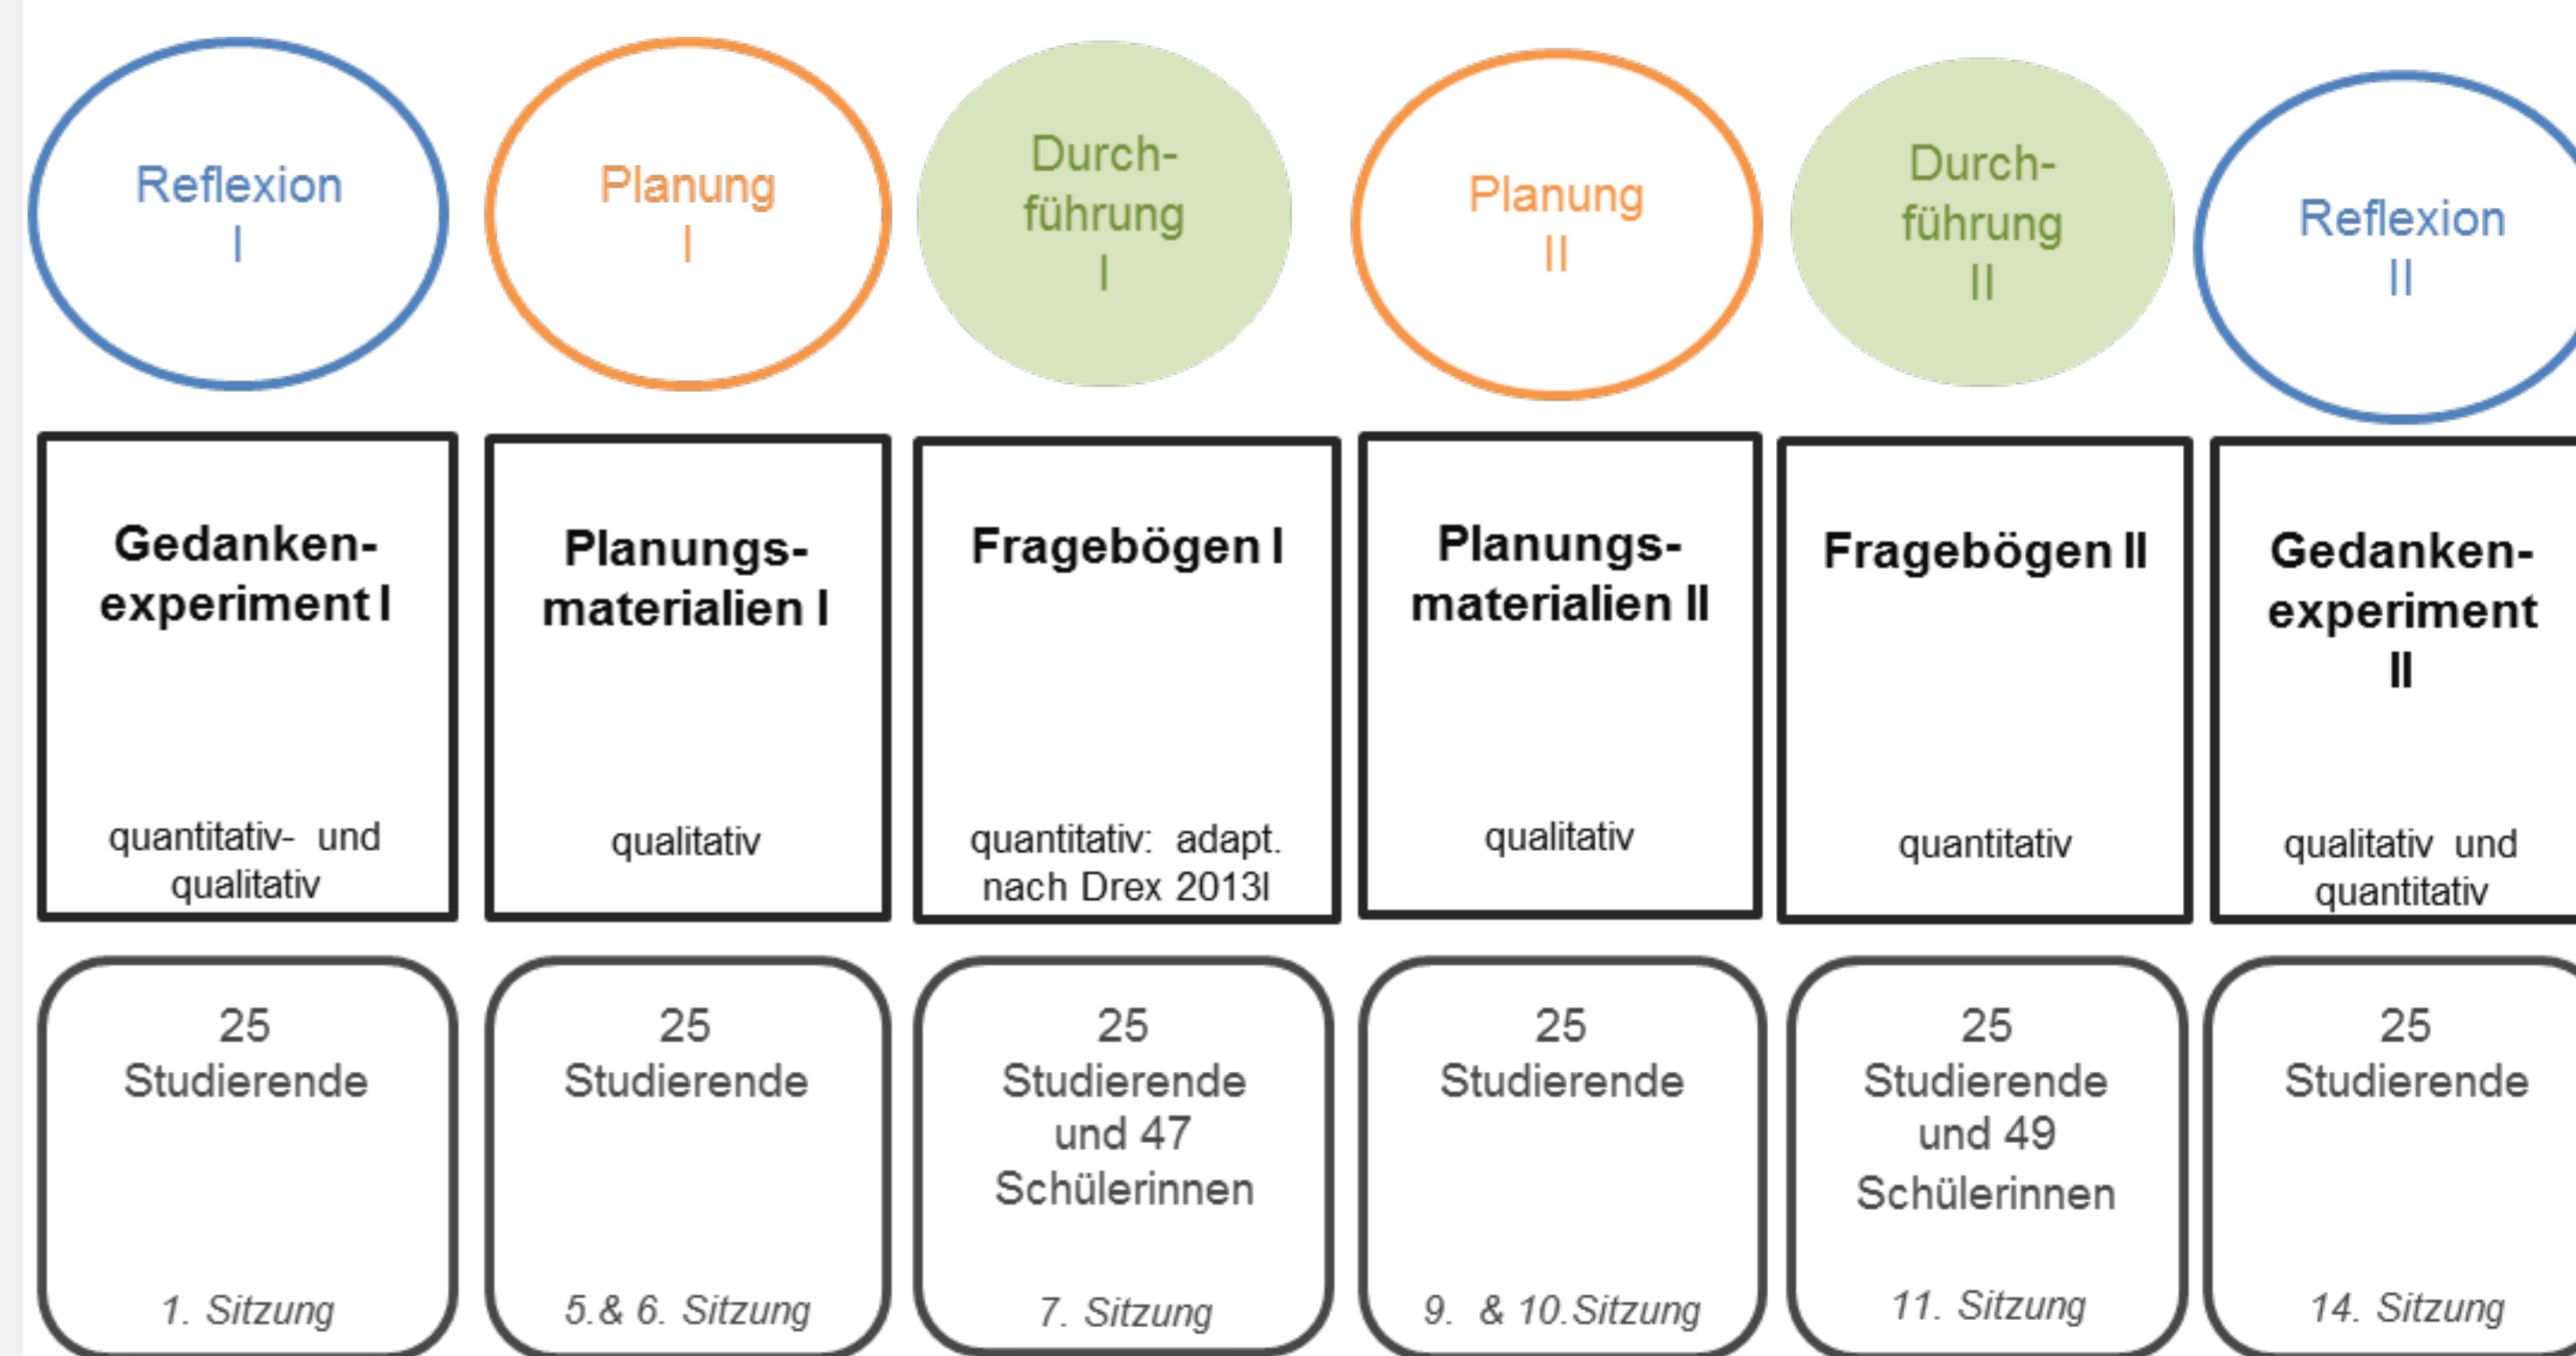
Reflexion I

Planung I

Durchführung I

Planung II

Durchführung II

Reflexion II

Gedankenexperiment I

quantitativ- und qualitativ

Planungsmaterialien I

qualitativ

Fragebögen I

quantitativ: adapt. nach Drex 2013l

Planungsmaterialien II

qualitativ

Fragebögen II

quantitativ

Gedankenexperiment II

qualitativ und quantitativ

25 Studierende

1. Sitzung

25 Studierende

5.& 6. Sitzung

25 Studierende und 47 Schülerinnen

7. Sitzung

25 Studierende

9. & 10.Sitzung

25 Studierende und 49 Schülerinnen

11. Sitzung

25 Studierende

14. Sitzung